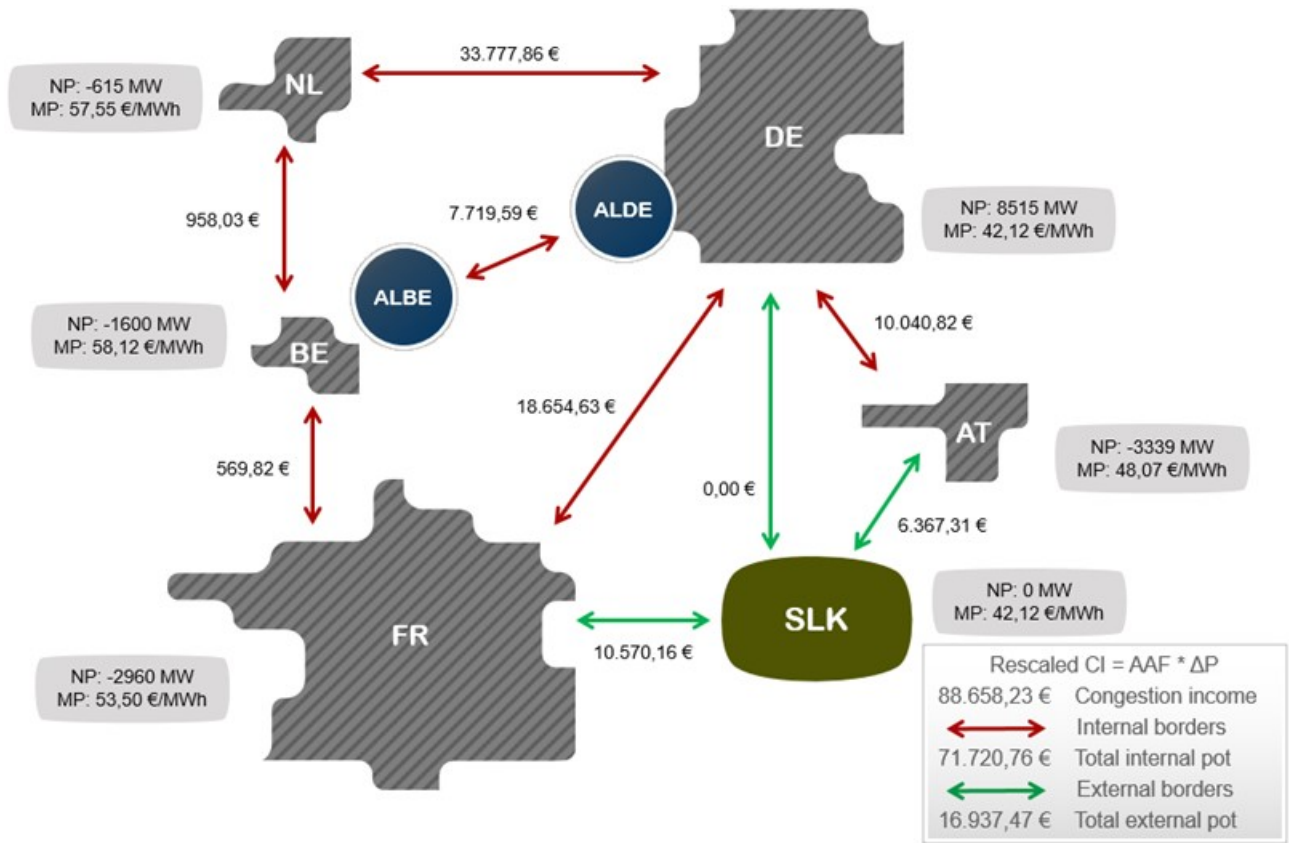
NP: -615 MW
MP: 57,55 €/MWh

NL

33.777,86 €

DE

NP: 8515 MW
MP: 42,12 €/MWh

958,03 €

7.719,59 €

ALDE

ALBE

NP: -1600 MW
MP: 58,12 €/MWh

BE

10.040,82 €

18.654,63 €

AT

NP: -3339 MW
MP: 48,07 €/MWh

569,82 €

0,00 €

6.367,31 €

FR

SLK

NP: 0 MW
MP: 42,12 €/MWh

10.570,16 €

NP: -2960 MW
MP: 53,50 €/MWh

Rescaled CI = AAF * ΔP

| | |
|---|---|
| 88.658,23 € | Congestion income |
| | Internal borders |
| 71.720,76 € | Total internal pot |
| | External borders |
| 16.937,47 € | Total external pot |